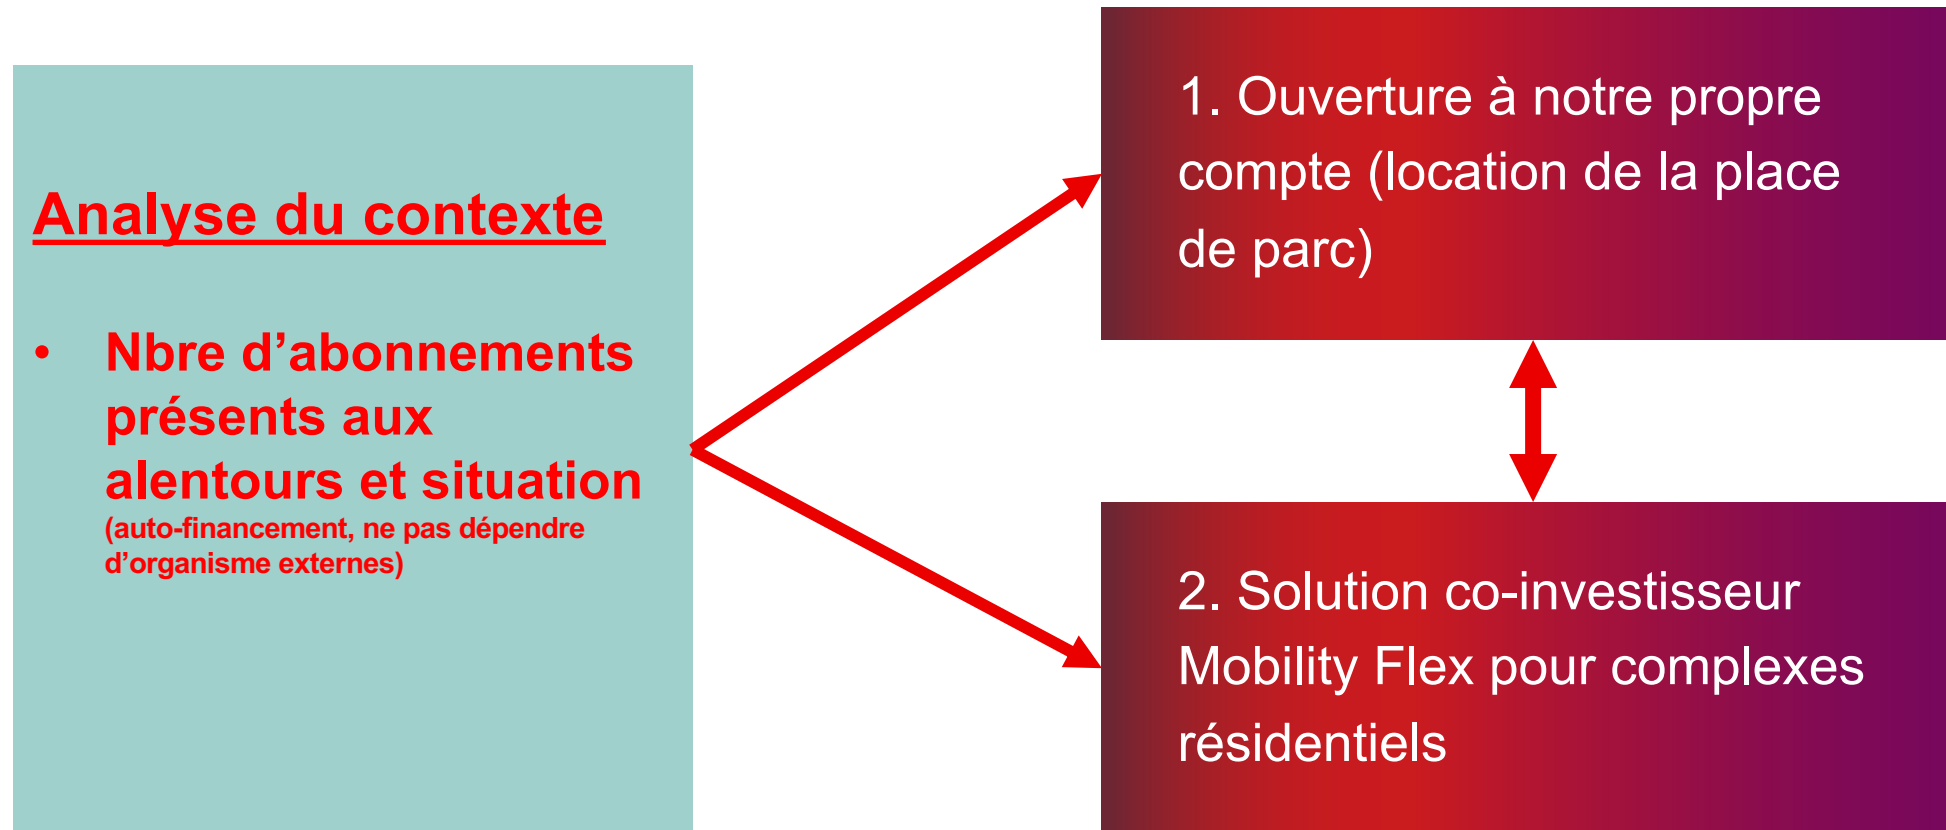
Analyse du contexte

• Nbre d’abonnements présents aux alentours et situation (auto-financement, ne pas dépendre d’organisme externes)

1. Ouverture à notre propre compte (location de la place de parc)

2. Solution co-investisseur Mobility Flex pour complexes résidentiels